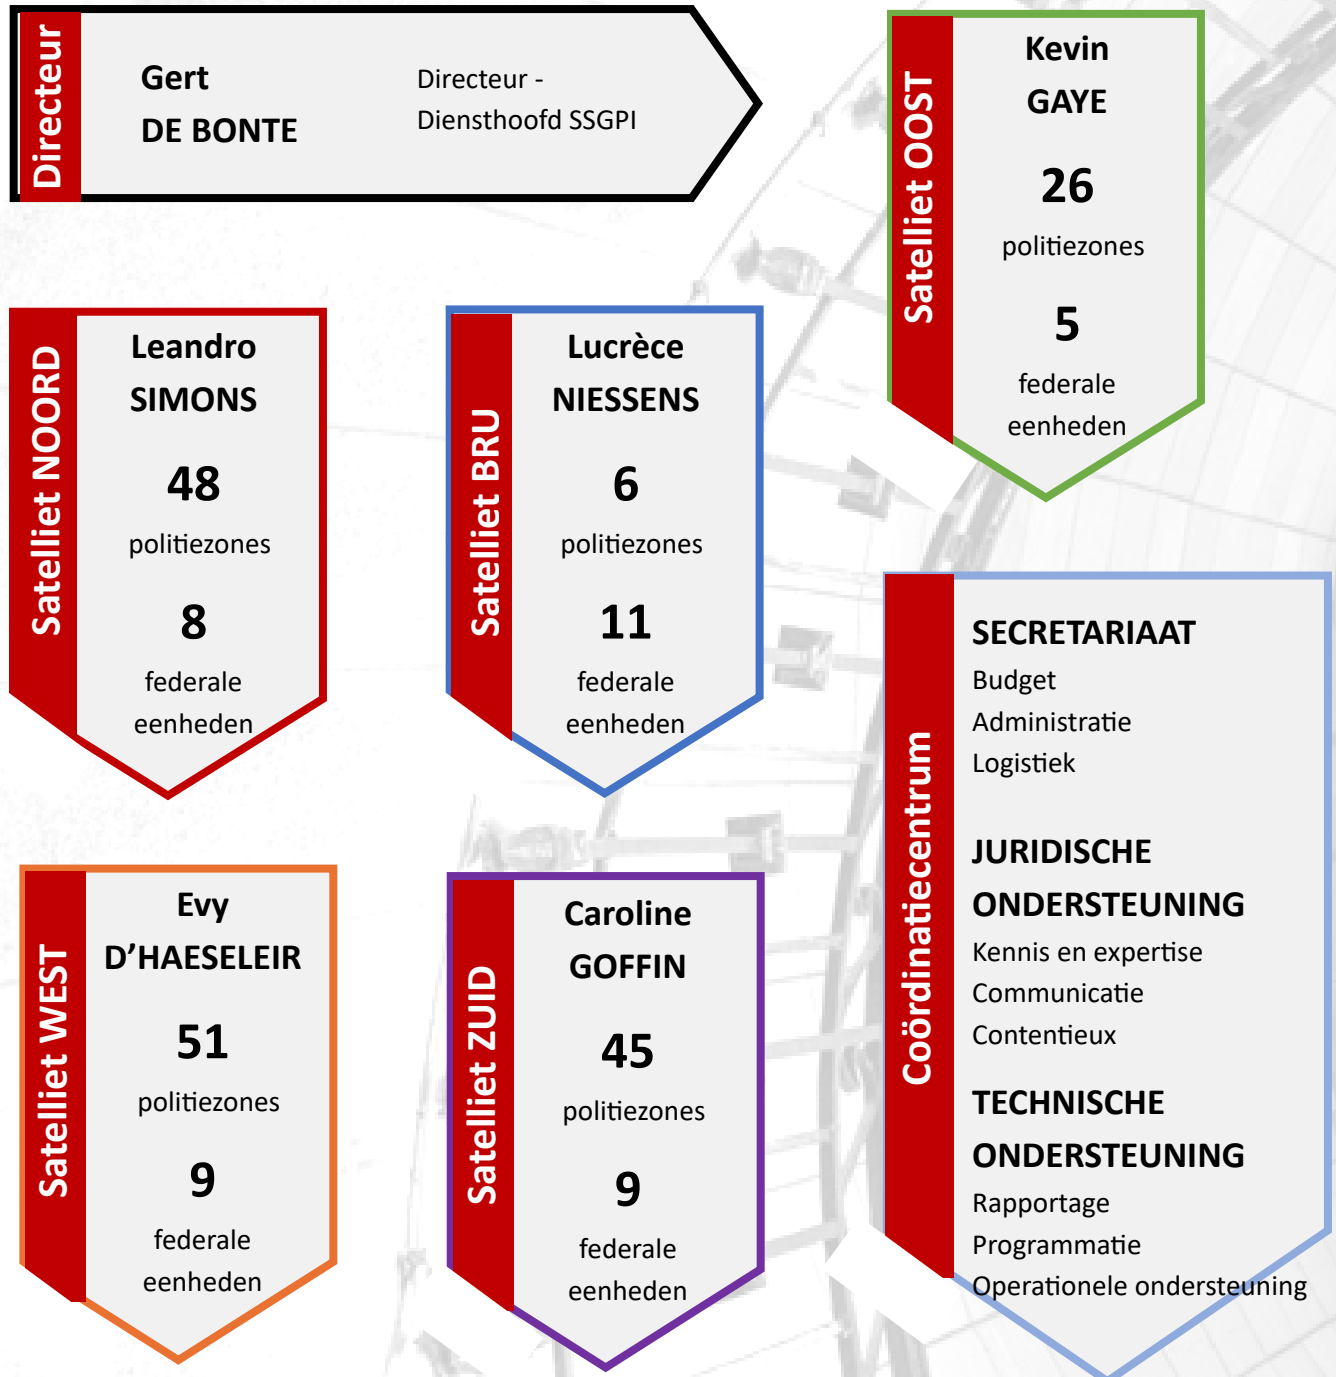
Directeur

Gert
DE BONTE

Directeur - Diensthoofd SSGPI

Satelliet OOST

Kevin
GAYE

26
politiezones

5
federale eenheden

Satelliet NOORD

Leandro
SIMONS

48
politiezones

8
federale eenheden

Satelliet BRU

Lucrèce
NIESSENS

6
politiezones

11
federale eenheden

Coördinatiecentrum

SECRETARIAAT
Budget
Administratie
Logistiek

JURIDISCHE ONDERSTEUNING
Kennis en expertise
Communicatie
Contentieux

TECHNISCHE ONDERSTEUNING
Rapportage
Programmatie
Operationele ondersteuning

Satelliet WEST

Evy
D'HAESELEIR

51
politiezones

9
federale eenheden

Satelliet ZUID

Caroline
GOFFIN

45
politiezones

9
federale eenheden